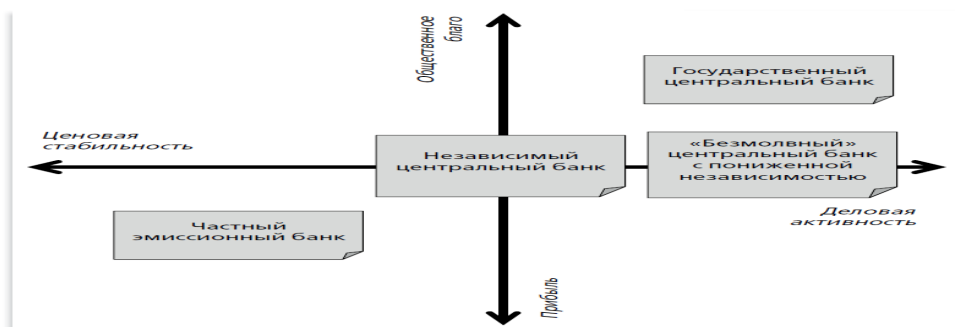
Общественное благо

Государственный центральный банк

Ценовая стабильность

Независимый центральный банк

«Безмолвный» центральный банк с пониженной независимостью

Деловая активность

Частный эмиссионный банк

Прибыль